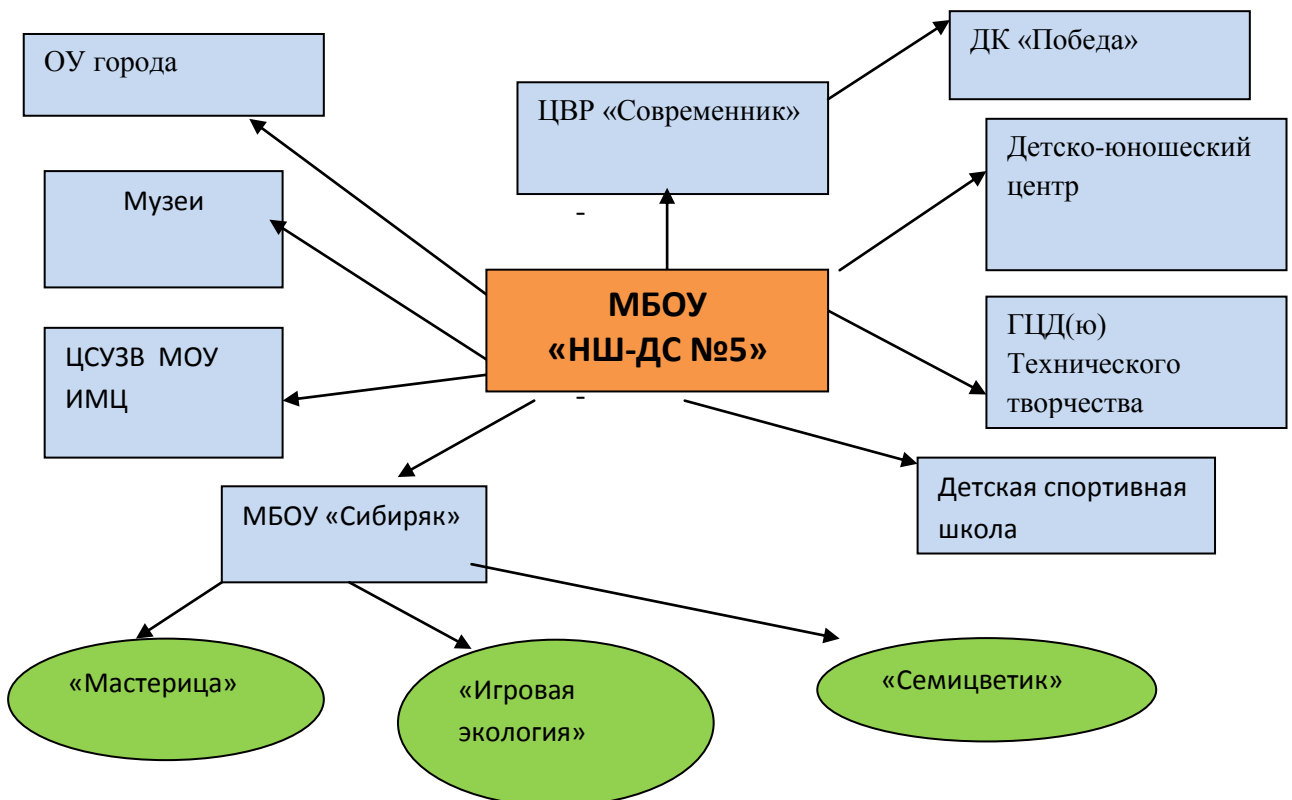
ОУ города

ДК «Победа»

ЦВР «Современник»

Музеи

Детско-юношеский центр

-

МБОУ «НШ-ДС №5»

ЦСУЗВ МОУ ИМЦ

ГЦД(ю) Технического творчества

-

МБОУ «Сибиряк»

Детская спортивная школа

«Мастерица»

«Игровая экология»

«Семицветик»